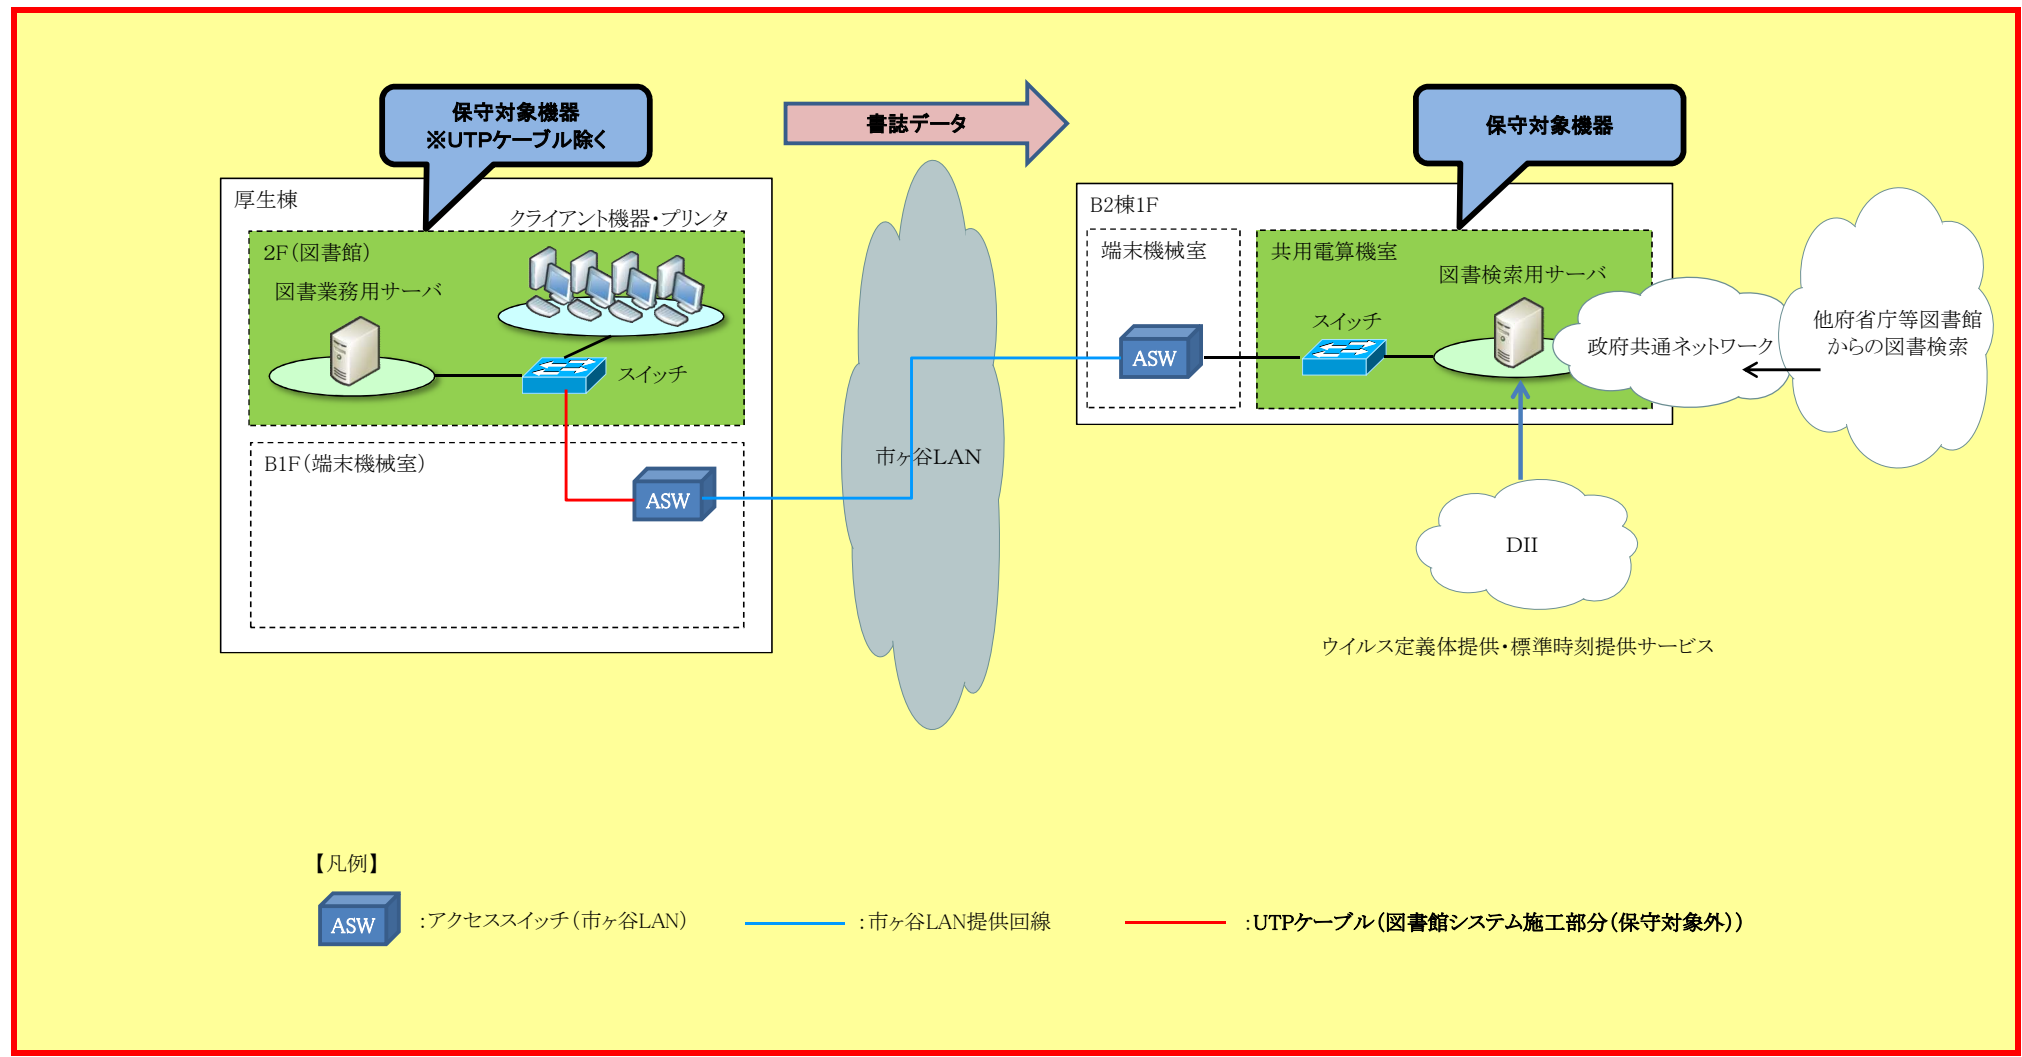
保守対象機器
※UTPケーブル除く

書誌データ

保守対象機器

厚生棟

クライアント機器・プリンタ

2F（図書館）

図書業務用サーバ

スイッチ

B1F（端末機械室）

ASW

市ヶ谷LAN

B2棟1F

端末機械室

共用電算機室

図書検索用サーバ

スイッチ

ASW

政府共通ネットワーク

他府省庁等図書館からの図書検索

DII

ウイルス定義体提供・標準時刻提供サービス

【凡例】

ASW :アクセススイッチ（市ヶ谷LAN）

:市ヶ谷LAN提供回線

:UTPケーブル（図書館システム施工部分（保守対象外））